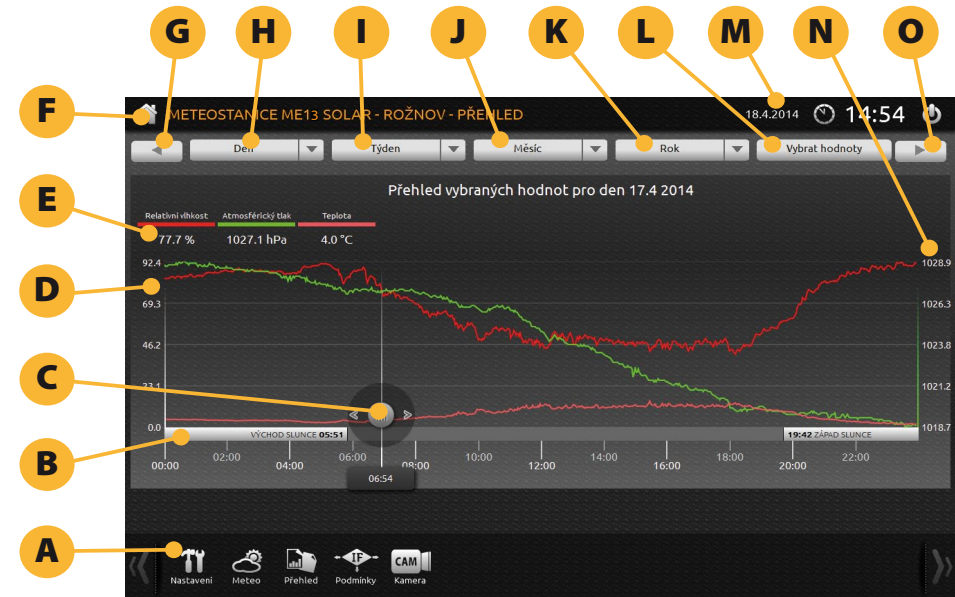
G H I J K L M N O

F

METEOSTANICE ME13 SOLAR - ROŽNOV - PŘEHLED

18.4.2014

14:54

Den

Týden

Měsíc

Rok

Vybrat hodnoty

E

Přehled vybraných hodnot pro den 17.4 2014

Relativní vlhkost
77.7 %

Atmosférický tlak
1027.1 hPa

Teplota
4.0 °C

D

92.4

69.3

46.2

33.1

0.0

1028.9

1026.3

1023.8

1021.2

1018.7

C

B

VÝCHOD SLUNCE 05:51

19:42 ZÁPAD SLUNCE

00:00 02:00 04:00 06:00 08:00 10:00 12:00 14:00 16:00 18:00 20:00 22:00

06:54

A

Nastavení

Meteo

Přehled

Podmínky

CAM

Kamera